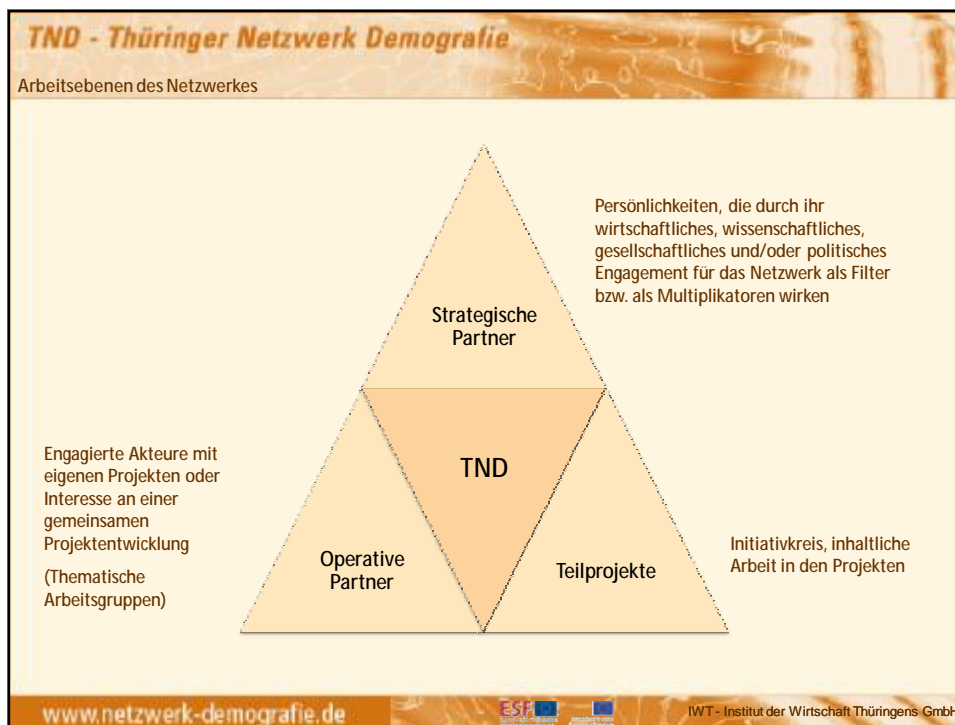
TND - Thüringer Netzwerk Demografie

Arbeitsebenen des Netzwerkes

Persönlichkeiten, die durch ihr wirtschaftliches, wissenschaftliches, gesellschaftliches und/oder politisches Engagement für das Netzwerk als Filter bzw. als Multiplikatoren wirken

Strategische Partner

TND

Engagierte Akteure mit eigenen Projekten oder Interesse an einer gemeinsamen Projektentwicklung

(Thematische Arbeitsgruppen)

Operative Partner

Teilprojekte

Initiativkreis, inhaltliche Arbeit in den Projekten

www.netzwerk-demografie.de

ESF

IWT - Institut der Wirtschaft Thüringens GmbH